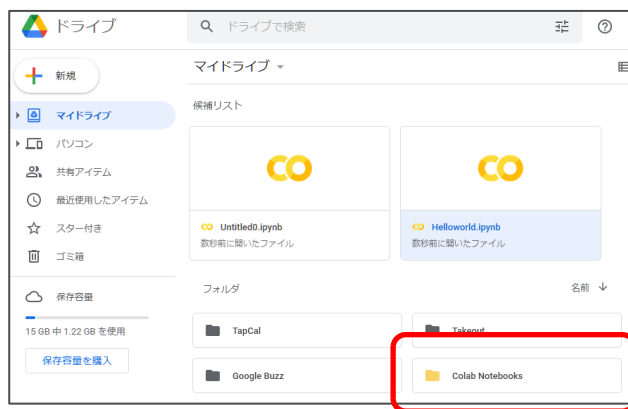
ドライブ

ドライブで検索

新規

マイドライブ

パソコン

共有アイテム

最近使用したアイテム

スター付き

ゴミ箱

保存容量

15 GB 中 1.22 GB を使用

保存容量を購入

マイドライブ

候補リスト

CO

CO

Untitled0.ipynb
数秒前に開いたファイル

Helloworld.ipynb
数秒前に開いたファイル

フォルダ

名前

TapCal

Takeout

Google Buzz

Colab Notebooks